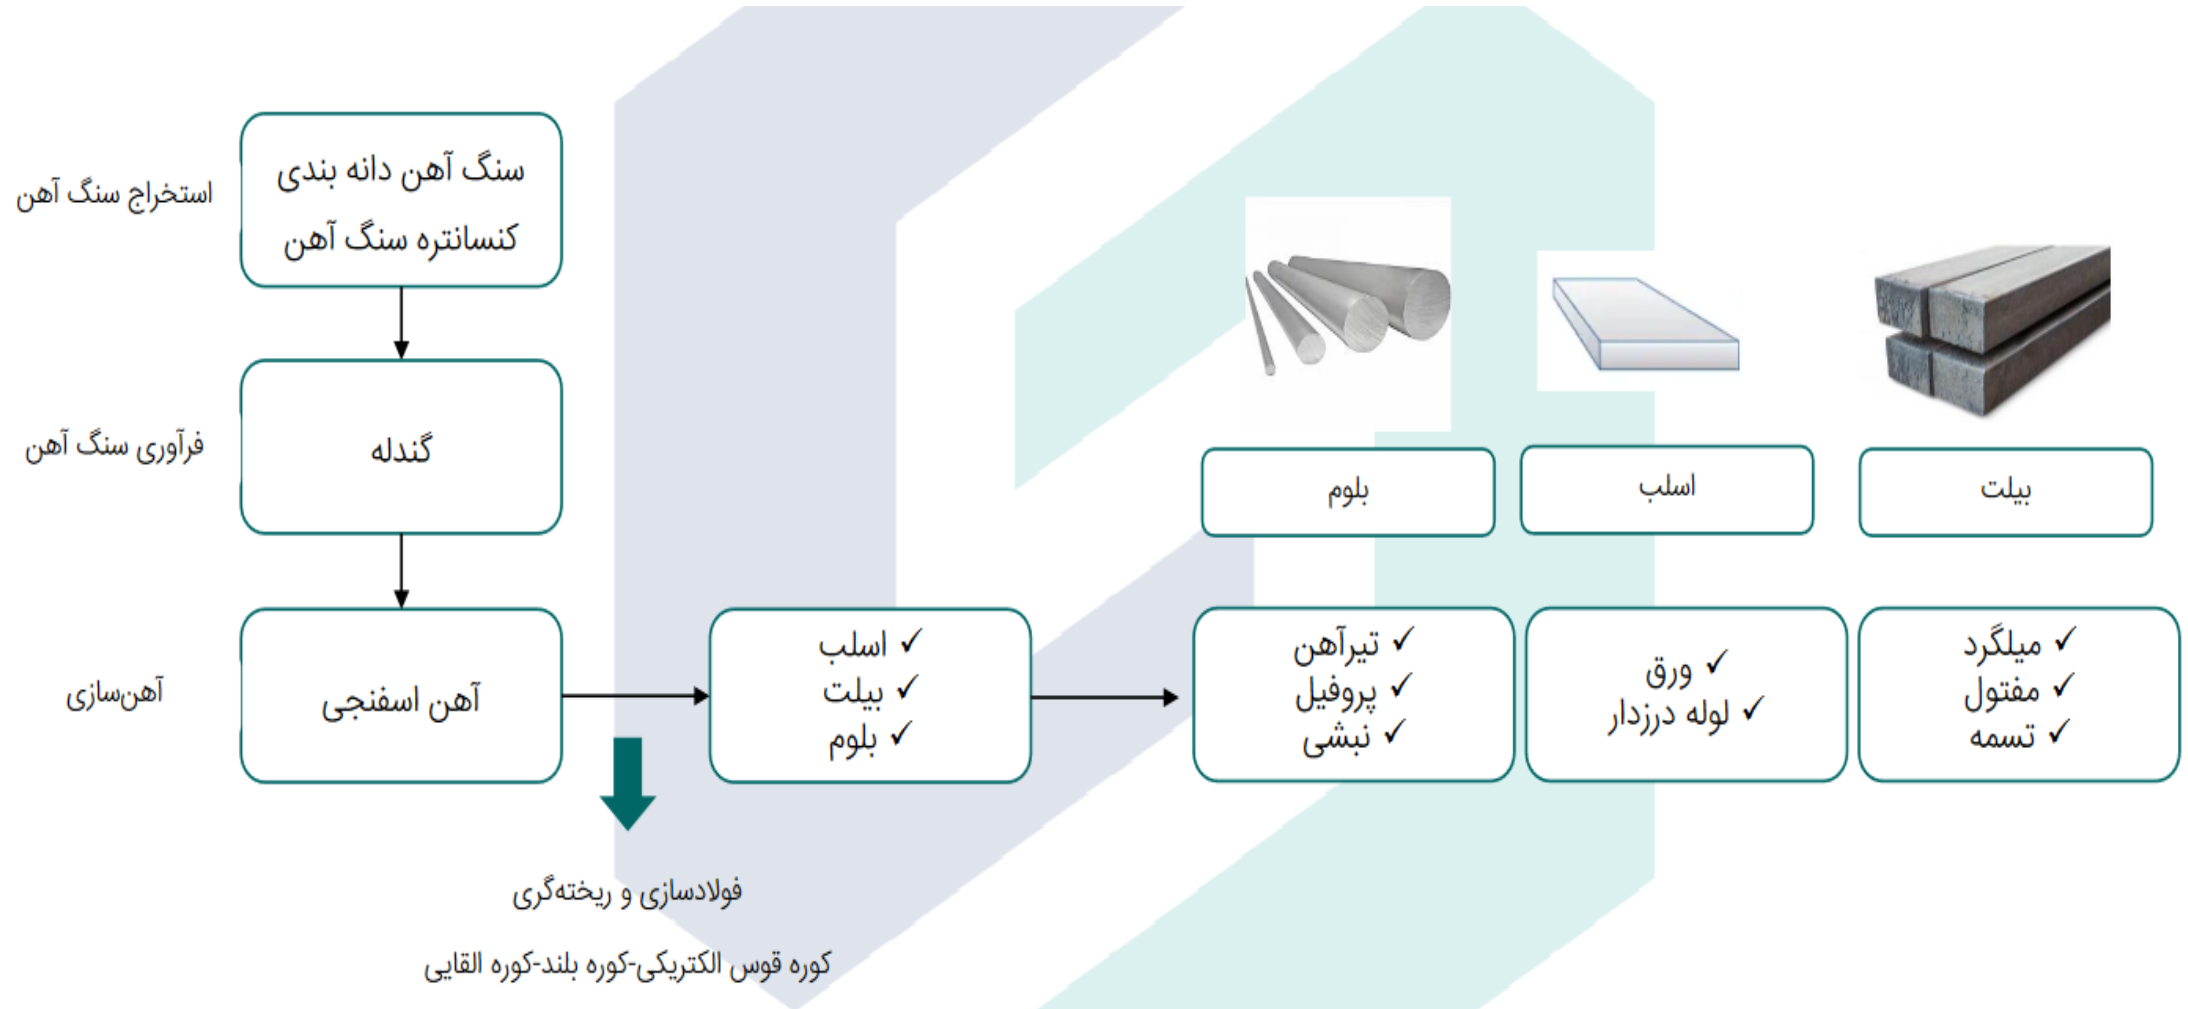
استخراج سنگ آهن

سنگ آهن دانه بندی
کنسانتره سنگ آهن

فرآوری سنگ آهن

گندله

آهن‌سازی

آهن اسفنجی

✓ اسلب
✓ بیلت
✓ بلوم

فولادسازی و ریخته‌گری

کوره قوس الکتریکی-کوره بلند-کوره القایی

بلوم

اسلب

بیلت

✓ تیرآهن
✓ پروفیل
✓ نبشی

✓ ورق
✓ لوله درزدار

✓ میلگرد
✓ مفتول
✓ تسمه